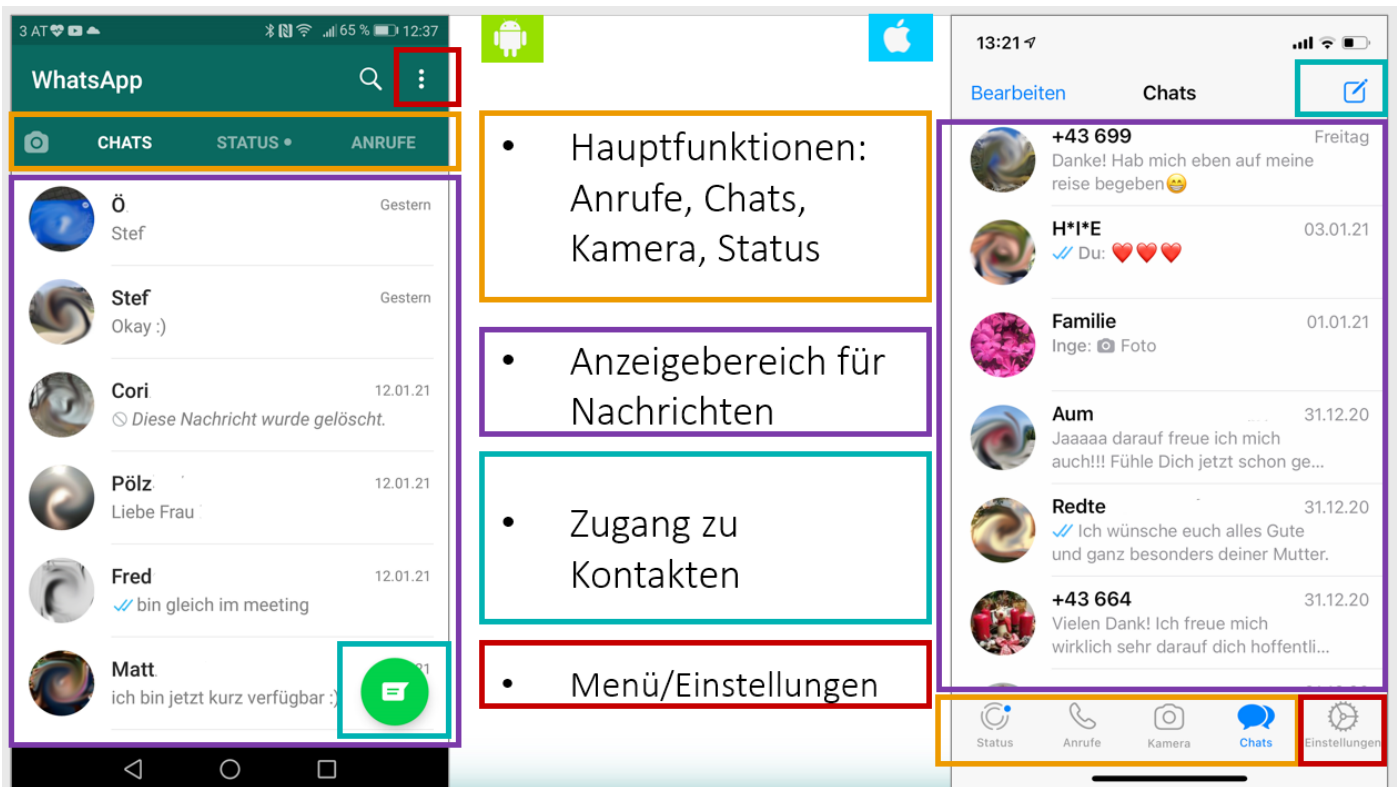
3 AT 65 % 12:37

WhatsApp

CHATS STATUS • ANRUFE

Ö Gestern
Stef

Stef Gestern
Okay :)

Cori 12.01.21
Diese Nachricht wurde gelöscht.

Pölz 12.01.21
Liebe Frau

Fred 12.01.21
bin gleich im meeting

Matt 21
ich bin jetzt kurz verfügbar :)

- Hauptfunktionen: Anrufe, Chats, Kamera, Status

- Anzeigebereich für Nachrichten

- Zugang zu Kontakten

- Menü/Einstellungen

13:21

Bearbeiten Chats

+43 699 Freitag
Danke! Hab mich eben auf meine reise begeben😁

H*I*E 03.01.21
Du: ❤️❤️❤️

Familie 01.01.21
Inge: Foto

Aum 31.12.20
Jaaaaa darauf freue ich mich auch!!! Fühle Dich jetzt schon ge...

Redte 31.12.20
Ich wünsche euch alles Gute und ganz besonders deiner Mutter.

+43 664 31.12.20
Vielen Dank! Ich freue mich wirklich sehr darauf dich hoffentli...

Status Anrufe Kamera Chats Einstellungen